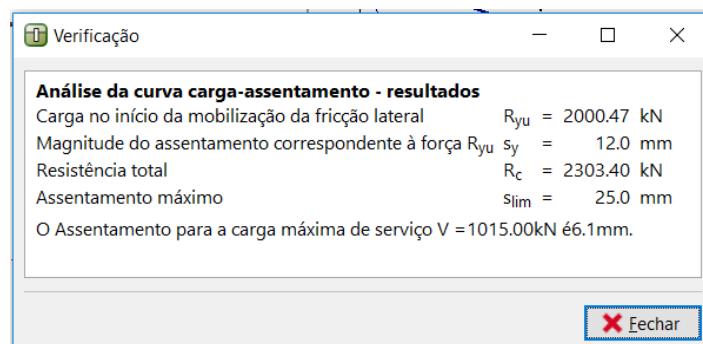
Verificação

**Análise da curva carga-assentamento - resultados**

| | | | | |
|---|---|---|---|---|
| Carga no início da mobilização da fricção lateral | $R_{yu}$ | = | 2000.47 | kN |
| Magnitude do assentamento correspondente à força $R_{yu}$ | $s_y$ | = | 12.0 | mm |
| Resistência total | $R_c$ | = | 2303.40 | kN |
| Assentamento máximo | $s_{lim}$ | = | 25.0 | mm |

O Assentamento para a carga máxima de serviço V =1015.00kN é6.1mm.

Fechar